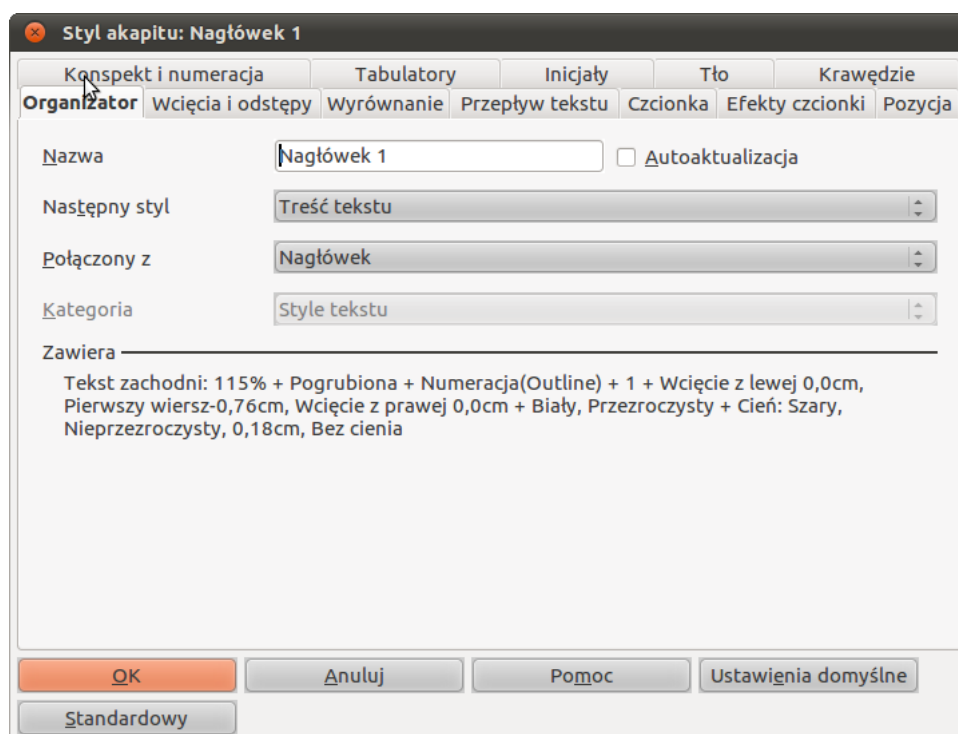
Styl akapitu: Nagłówek 1

Konspekt i numeracja | Tabulatory | Inicjały | Tło | Krawędzie

Organizator | Wcięcia i odstępy | Wyrównanie | Przepływ tekstu | Czcionka | Efekty czcionki | Pozycja

Nazwa Nagłówek 1 Autoaktualizacja

Następny styl Treść tekstu

Połączony z Nagłówek

Kategoria Style tekstu

Zawiera

Tekst zachodni: 115% + Pogrubiona + Numeracja(Outline) + 1 + Wcięcie z lewej 0,0cm, Pierwszy wiersz-0,76cm, Wcięcie z prawej 0,0cm + Biały, Przezroczysty + Cień: Szary, Nieprzezroczysty, 0,18cm, Bez cienia

OK Anuluj Pomoc Ustawienia domyślne

Standardowy